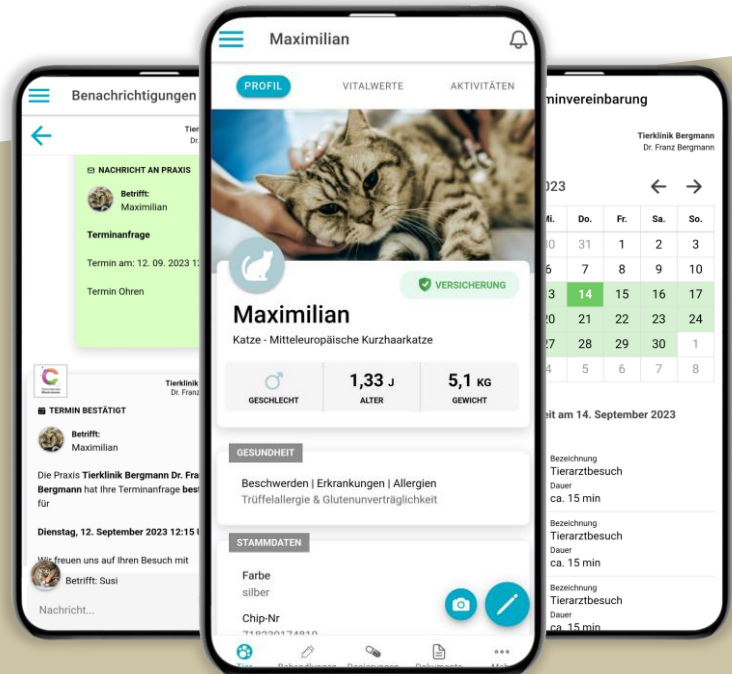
Benachrichtigungen

Tier
Dr.

NACHRICHT AN PRAXIS

Betrifft:
Maximilian

Terminanfrage

Termin am: 12. 09. 2023 1

Termin Ohren

Tierklinik
Dr. Fran

TERMIN BESTÄTIGT

Betrifft:
Maximilian

Die Praxis Tierklinik Bergmann Dr. Fra Bergmann hat Ihre Terminanfrage best für

Dienstag, 12. September 2023 12:15

Wir freuen uns auf Ihren Besuch mit

Betrifft: Susi

Nachricht...

Maximilian

PROFIL | VITALWERTE | AKTIVITÄTEN

VERSICHERUNG

Maximilian

Katze - Mitteleuropäische Kurzhaarkatze

| ♂ | 1,33 J | 5,1 KG |
|---|---|---|
| GESCHLECHT | ALTER | GEWICHT |

GESUNDHEIT

Beschwerden | Erkrankungen | Allergien
Trüffelallergie & Glutenunverträglichkeit

STAMMDATEN

Farbe
silber

Chip-Nr
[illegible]

Tiere | Behandlungen | Rezepte | Dokumente | Mehr

minvereinbarung

Tierklinik Bergmann
Dr. Franz Bergmann

2023

| Mi. | Do. | Fr. | Sa. | So. |
|---|---|---|---|---|
| 30 | 31 | 1 | 2 | 3 |
| 6 | 7 | 8 | 9 | 10 |
| 13 | 14 | 15 | 16 | 17 |
| 20 | 21 | 22 | 23 | 24 |
| 27 | 28 | 29 | 30 | 1 |
| 4 | 5 | 6 | 7 | 8 |

eit am 14. September 2023

Bezeichnung
Tierarztbesuch
Dauer
ca. 15 min

Bezeichnung
Tierarztbesuch
Dauer
ca. 15 min

Bezeichnung
Tierarztbesuch
Dauer
ca. 15 min